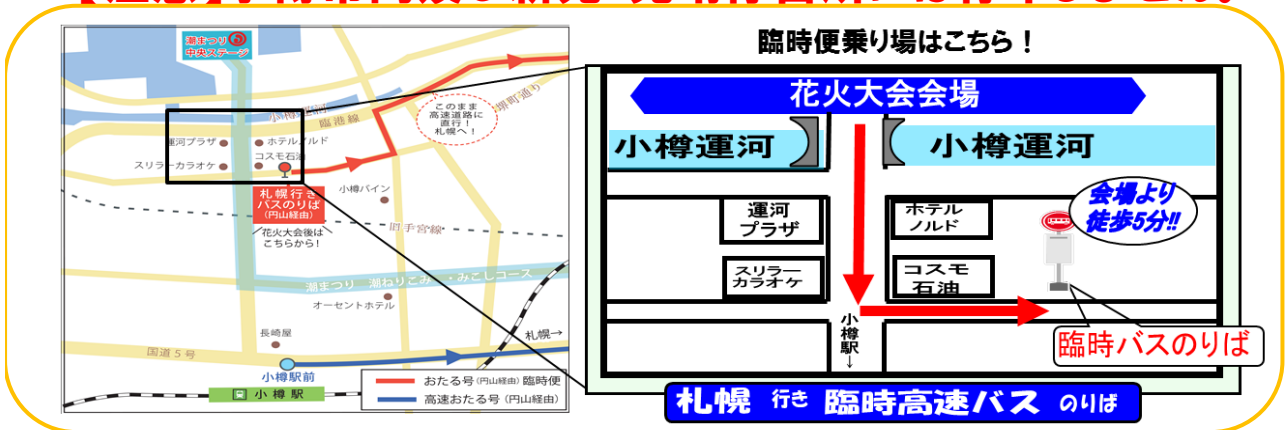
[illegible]

潮まつり 中央ステージ

このまま高速道路に直行！札幌へ！

小樽運河

臨港線

運河プラザ

ホテルノルド

スリラーカラオケ

コスモ石油

小樽バイン

札幌行き バスのりば (円山経由)

花火大会後はこちらから！

色内

潮まつり 潮ねりこみ・みこしコース

オーセントホテル

長崎屋

札幌→

国道５号

小樽駅前

小樽駅

おたる号 (円山経由) 臨時便

高速おたる号 (円山経由)

臨時便乗り場はこちら！

花火大会会場

小樽運河

小樽運河

会場より徒歩5分!!

運河プラザ

ホテルノルド

スリラーカラオケ

コスモ石油

小樽駅↓

臨時バスのりば

札幌 行き 臨時高速バス のりば